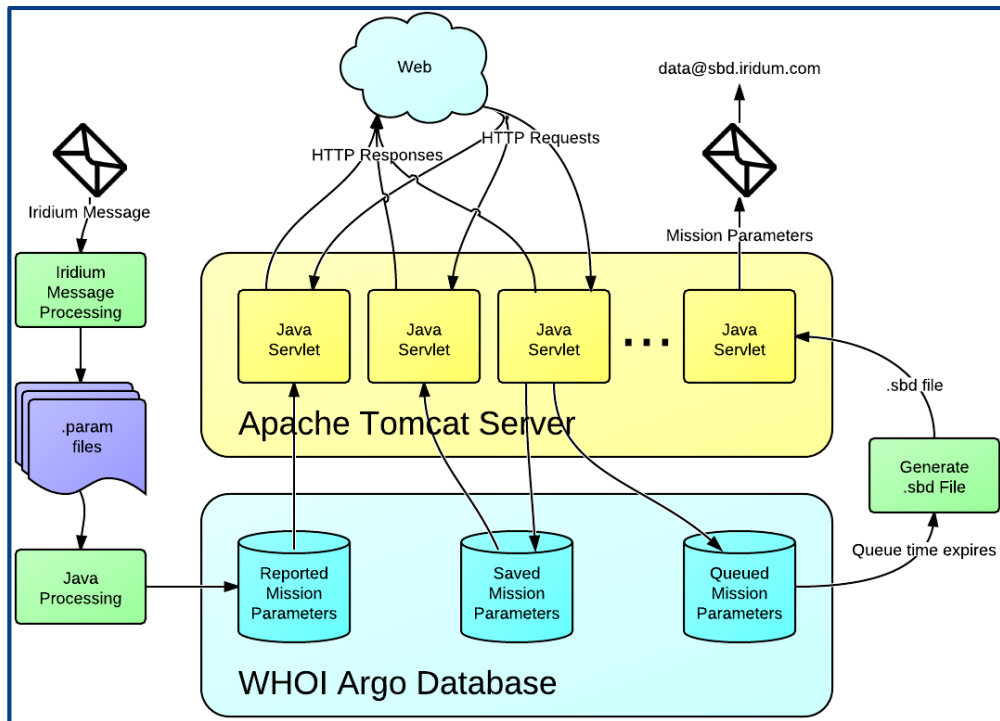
Web

data@sbd.iridium.com

HTTP Responses

HTTP Requests

Iridium Message

Mission Parameters

Iridium Message Processing

Java Servlet

Java Servlet

Java Servlet

...

Java Servlet

.sbd file

.param files

Apache Tomcat Server

Generate .sbd File

Queue time expires

Java Processing

Reported Mission Parameters

Saved Mission Parameters

Queued Mission Parameters

WHOI Argo Database